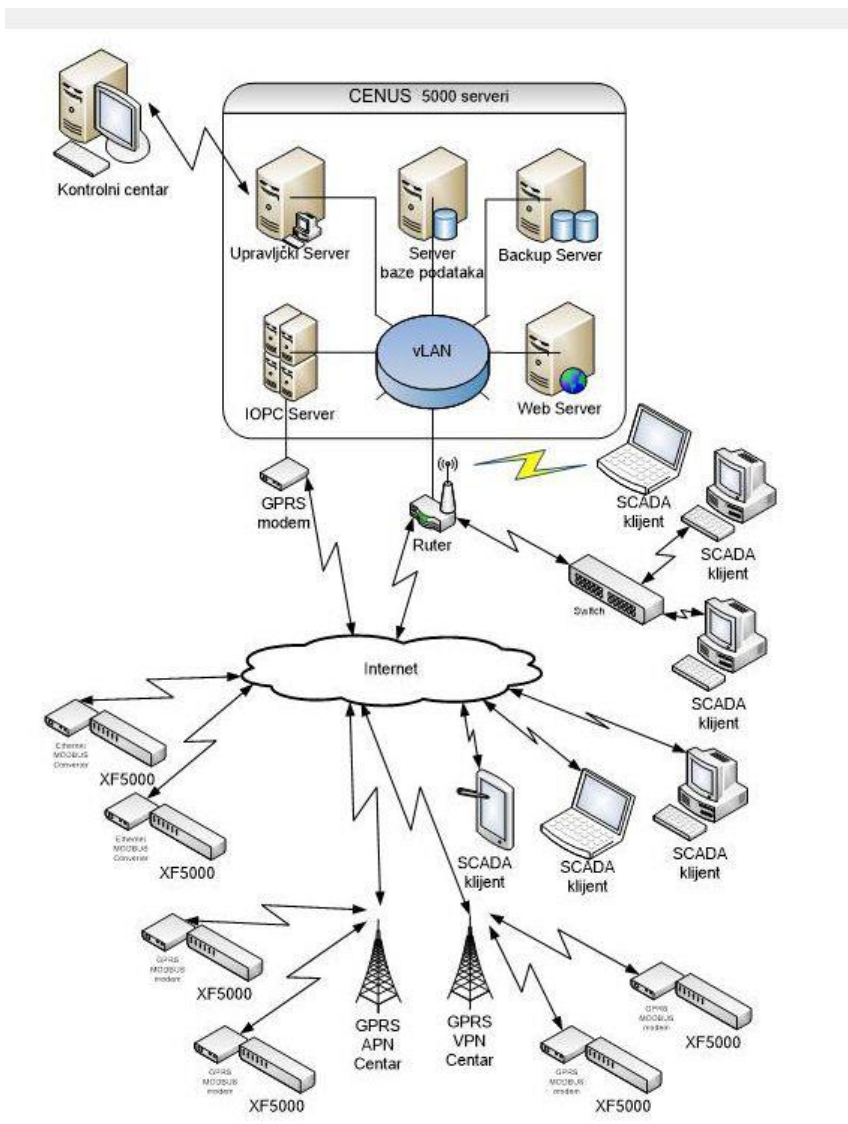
CENUS 5000 serveri

Kontrolni centar

Upravljčki Server

Server baze podataka

Backup Server

vLAN

IOPC Server

Web Server

GPRS modem

Ruter

SCADA klijent

SCADA klijent

Switch

SCADA klijent

Internet

Ethernet MODBUS Converter

XF5000

Ethernet MODBUS Converter

XF5000

SCADA klijent

SCADA klijent

SCADA klijent

GPRS MODBUS modem

XF5000

GPRS MODBUS modem

XF5000

GPRS APN Centar

GPRS VPN Centar

GPRS MODBUS modem

XF5000

GPRS MODBUS modem

XF5000